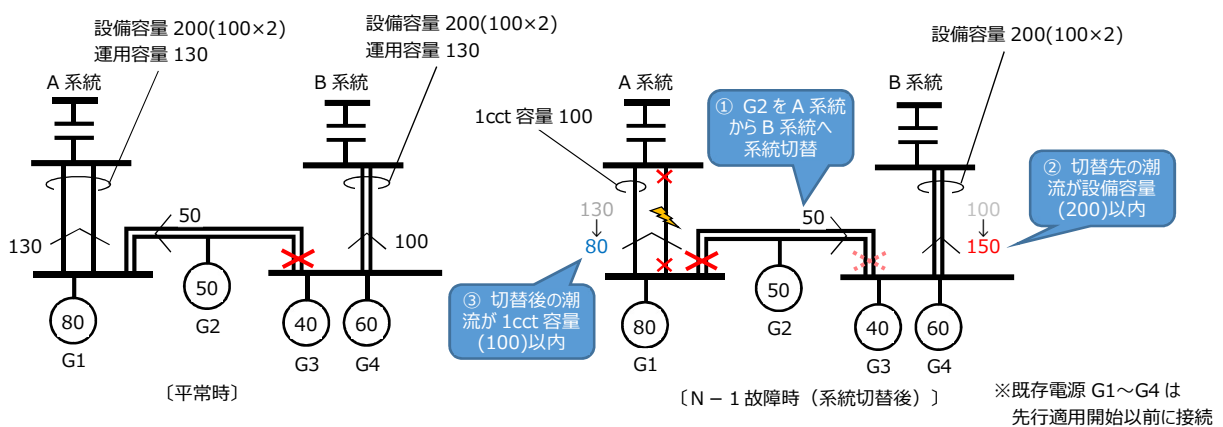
設備容量 200(100×2)
運用容量 130

設備容量 200(100×2)
運用容量 130

A 系統

B 系統

50

130

100

50

80

40

60

G1

G2

G3

G4

〔平常時〕

設備容量 200(100×2)

A 系統

B 系統

1cct 容量 100

① G2 を A 系統から B 系統へ系統切替

② 切替先の潮流が設備容量(200)以内

130
↓
80

50

100
↓
150

③ 切替後の潮流が 1cct 容量(100)以内

50

80

40

60

G1

G2

G3

G4

〔N－1 故障時（系統切替後）〕

※既存電源 G1～G4 は先行適用開始以前に接続